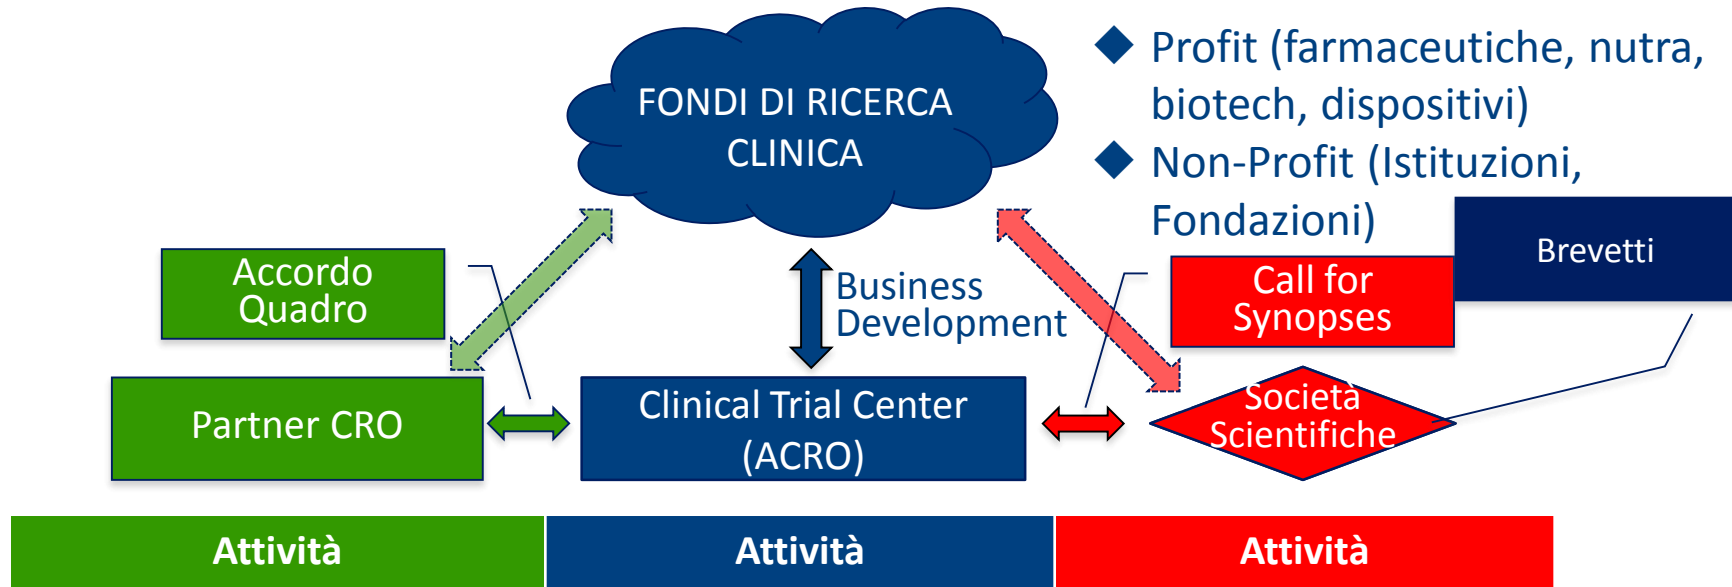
FONDI DI RICERCA CLINICA

◆ Profit (farmaceutiche, nutra, biotech, dispositivi)
◆ Non-Profit (Istituzioni, Fondazioni)

Brevetti

Accordo Quadro

Business Development

Call for Synopses

Partner CRO

Clinical Trial Center (ACRO)

Società Scientifiche

Attività

Attività

Attività